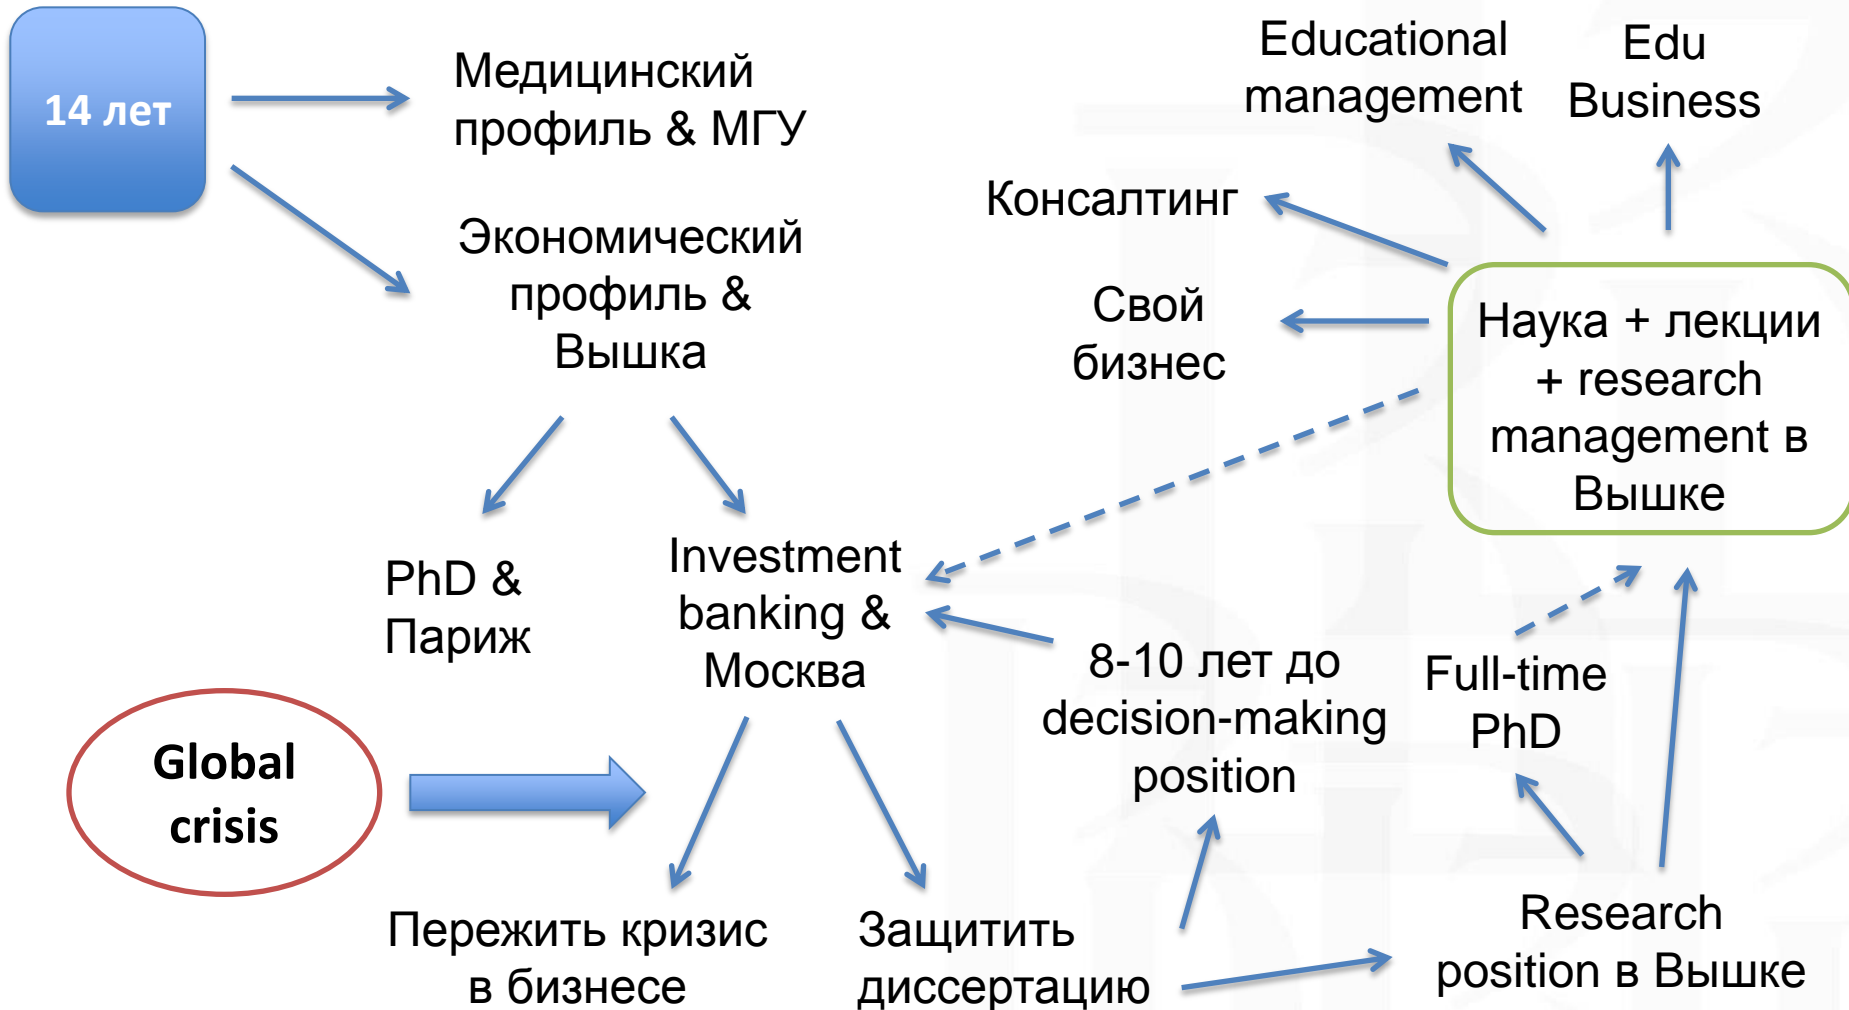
14 лет

Медицинский профиль & МГУ

Экономический профиль & Вышка

PhD & Париж

Investment banking & Москва

Global crisis

Пережить кризис в бизнесе

Защитить диссертацию

8-10 лет до decision-making position

Full-time PhD

Research position в Вышке

Наука + лекции + research management в Вышке

Свой бизнес

Консалтинг

Educational management

Edu Business